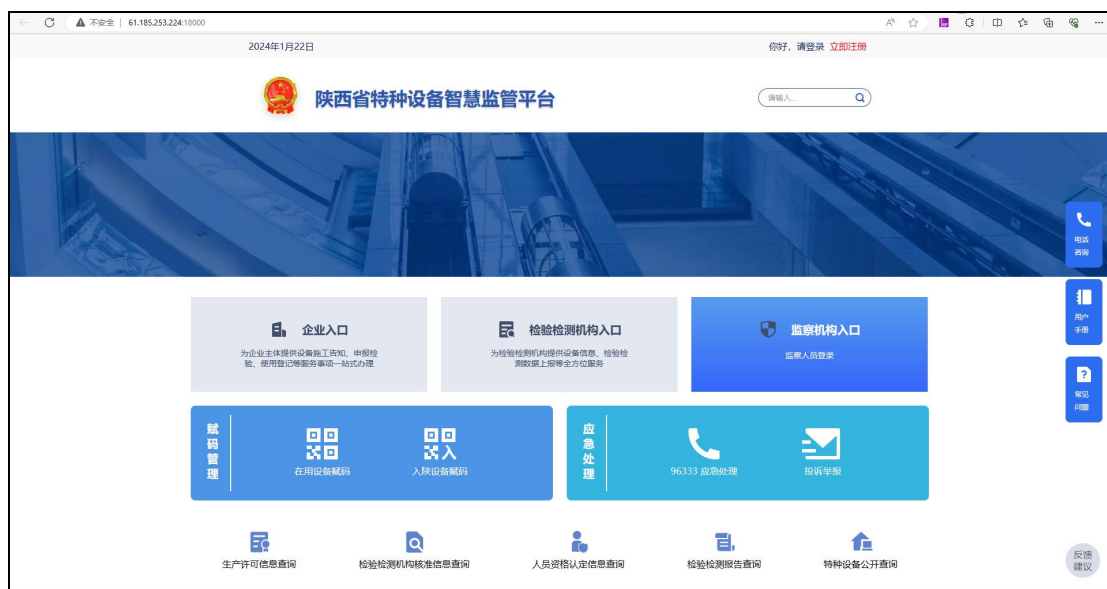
不安全 | 61.185.253.224:18000

2024年1月22日

你好，请登录 立即注册

陕西省特种设备智慧监管平台

请输入...

电话咨询

用户手册

常见问题

企业入口

为企业主体提供设备施工告知、申报检验、使用登记等服务事项一站式办理

检验检测机构入口

为检验检测机构提供设备信息、检验检测数据上报等全方位服务

监察机构入口

监察人员登录

赋码管理

在用设备赋码

入陕设备赋码

应急处理

96333 应急处理

投诉举报

生产许可信息查询

检验检测机构核准信息查询

人员资格认定信息查询

检验检测报告查询

特种设备公开查询

反馈建议